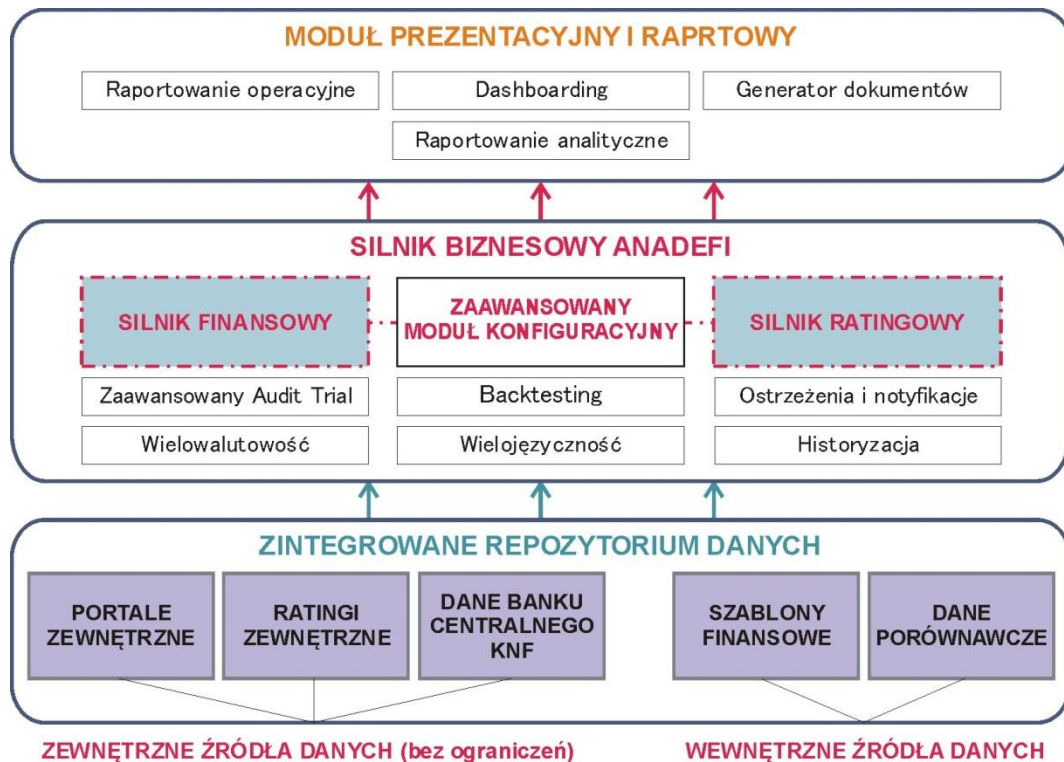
MODUŁ PREZENTACYJNY I RAPRTOWY

Raportowanie operacyjne

Dashboarding

Generator dokumentów

Raportowanie analityczne

SILNIK BIZNESOWY ANADEFI

SILNIK FINANSOWY

ZAAWANSOWANY MODUŁ KONFIGURACYJNY

SILNIK RATINGOWY

Zaawansowany Audit Trial

Backtesting

Ostrzeżenia i notyfikacje

Wielowalutowość

Wielojęzyczność

Historyzacja

ZINTEGROWANE REPOZYTORIUM DANYCH

PORTALE ZEWNĘTRZNE

RATINGI ZEWNĘTRZNE

DANE BANKU CENTRALNEGO KNF

SZABLONY FINANSOWE

DANE PORÓWNAWCZE

ZEWNĘTRZNE ŹRÓDŁA DANYCH (bez ograniczeń)

WEWNĘTRZNE ŹRÓDŁA DANYCH